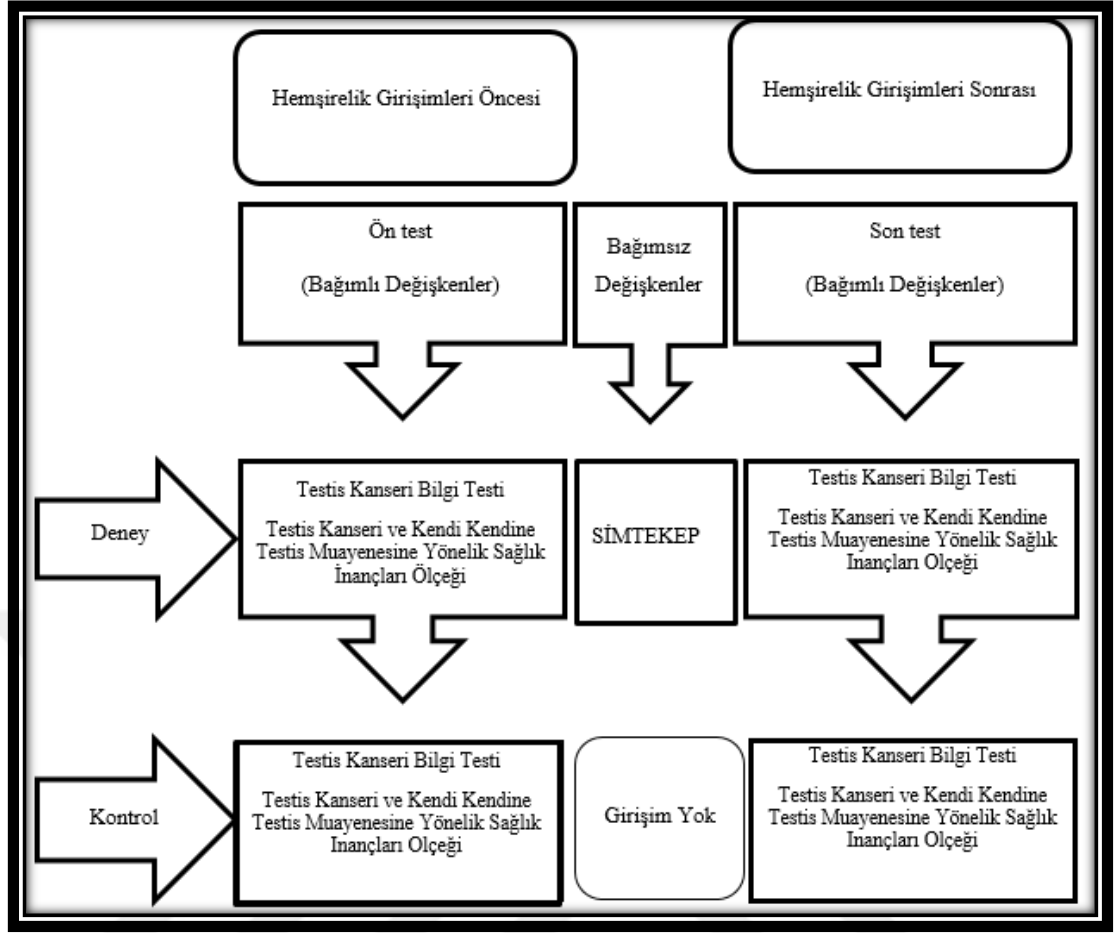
Hemşirelik Girişimleri Öncesi

Hemşirelik Girişimleri Sonrası

Ön test

(Bağımlı Değişkenler)

Bağımsız Değişkenler

Son test

(Bağımlı Değişkenler)

Deney

Testis Kanseri Bilgi Testi

Testis Kanseri ve Kendi Kendine Testis Muayenesine Yönelik Sağlık İnançları Ölçeği

SİMTEKEP

Testis Kanseri Bilgi Testi

Testis Kanseri ve Kendi Kendine Testis Muayenesine Yönelik Sağlık İnançları Olçeği

Kontrol

Testis Kanseri Bilgi Testi

Testis Kanseri ve Kendi Kendine Testis Muayenesine Yönelik Sağlık İnançları Olçeği

Girişim Yok

Testis Kanseri Bilgi Testi

Testis Kanseri ve Kendi Kendine Testis Muayenesine Yönelik Sağlık İnançları Olçeği